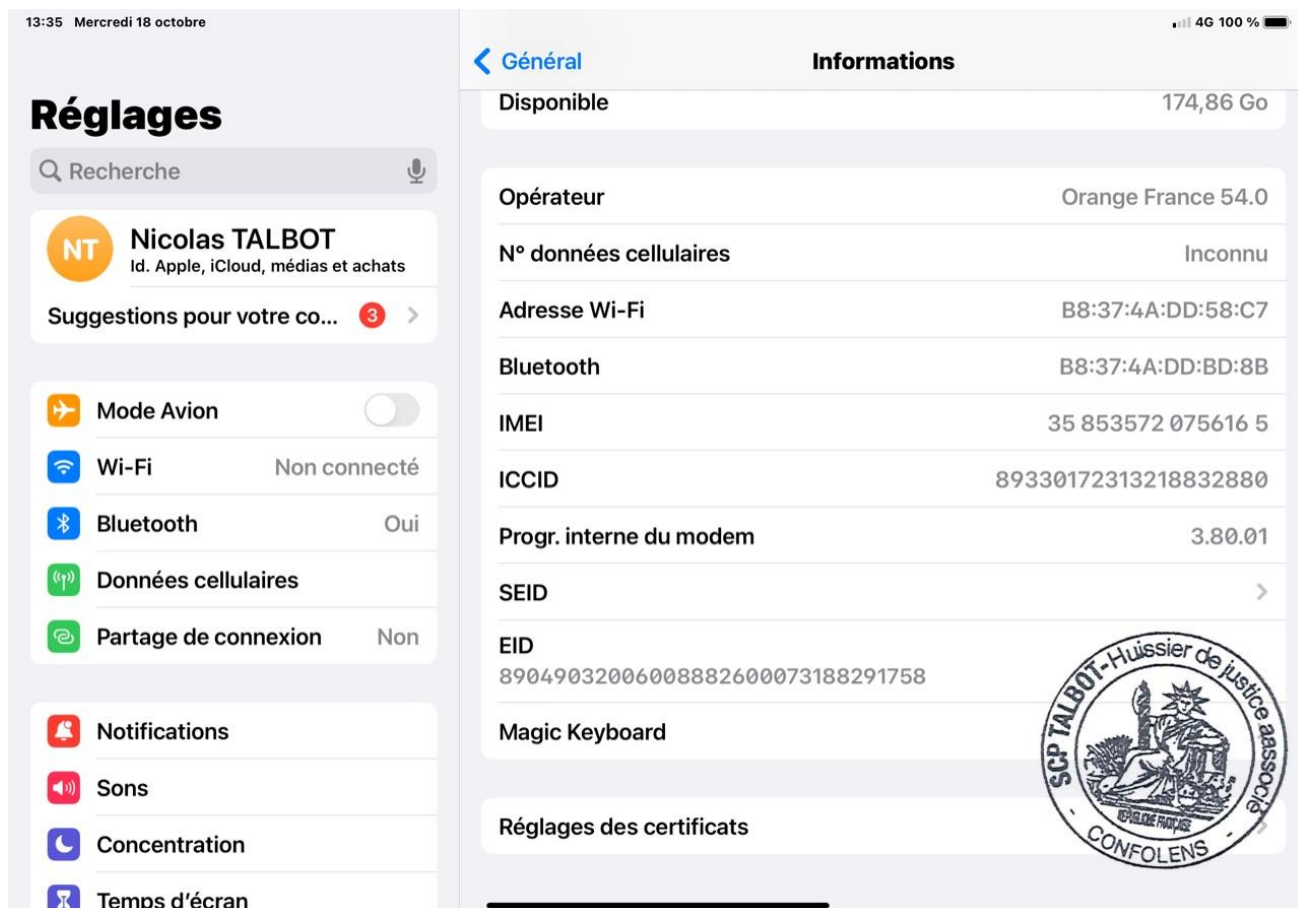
13:35 Mercredi 18 octobre

4G 100 %

Réglages

Recherche

NT
Nicolas TALBOT
Id. Apple, iCloud, médias et achats

Suggestions pour votre co... 3

Mode Avion

Wi-Fi Non connecté

Bluetooth Oui

Données cellulaires

Partage de connexion Non

Notifications

Sons

Concentration

Temps d'écran

Général

Informations

Disponible 174,86 Go

Opérateur Orange France 54.0

N° données cellulaires Inconnu

Adresse Wi-Fi B8:37:4A:DD:58:C7

Bluetooth B8:37:4A:DD:BD:8B

IMEI 35 853572 075616 5

ICCID 89330172313218832880

Progr. interne du modem 3.80.01

SEID

EID
89049032006008882600073188291758

Magic Keyboard

Réglages des certificats

SCP TALBOT-Huissier de justice associé
RÉPUBLIQUE FRANÇAISE
CONFOLENS